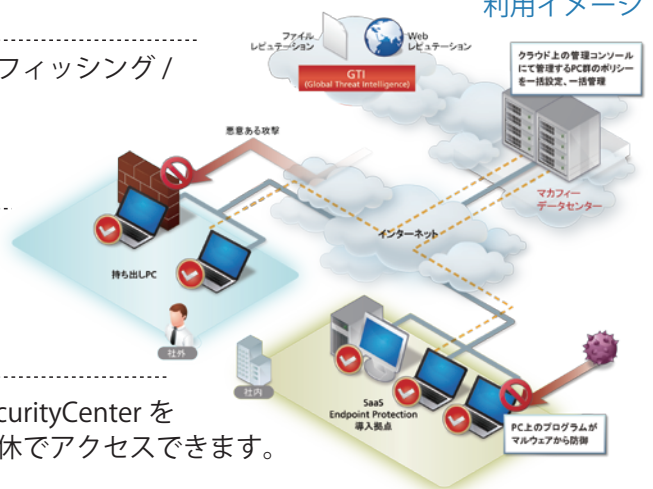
利用イメージ

フィッシング /

ファイル
レピュテーション

Web
レピュテーション

GTI
(Global Threat Intelligence)

クラウド上の管理コンソールにて管理するPC群のポリシーを一括設定、一括管理

悪意ある攻撃

マカフィー
データセンター

インターネット

持ち出しPC

社外

社内

SaaS
Endpoint Protection
導入拠点

PC上のプログラムがマルウェアから防御

curityCenter を
休でアクセスできます。